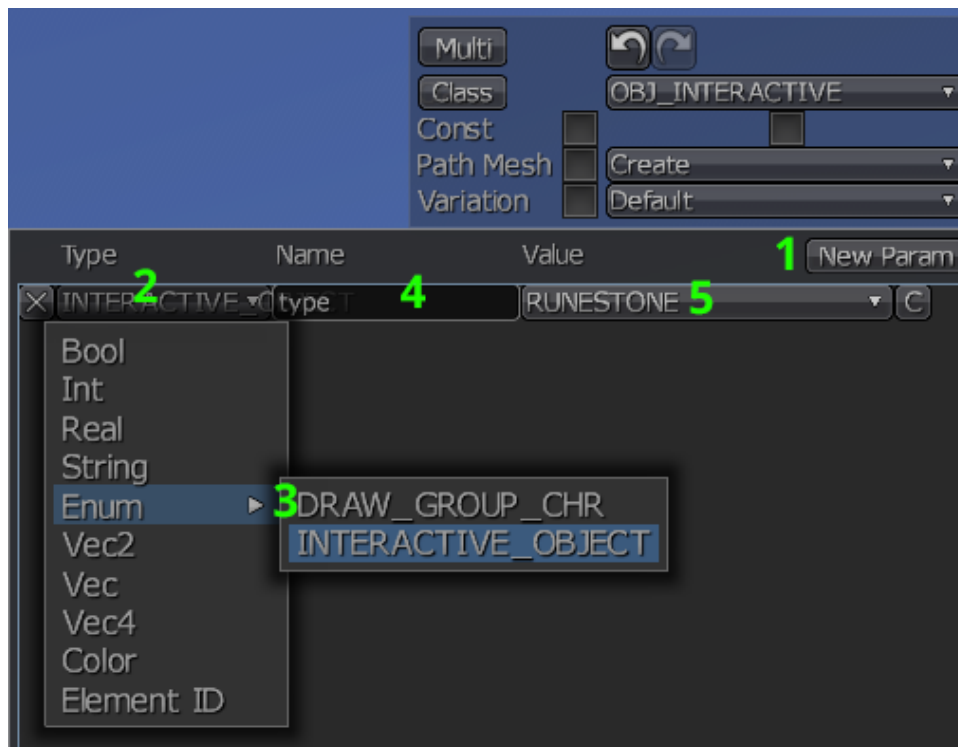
Multi
Class
OBJ_INTERACTIVE
Const
Path Mesh
Create
Variation
Default

Type
Name
Value
1
New Param

X
INTERACTIVE_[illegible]
2
type
4
RUNESTONE
5
C

Bool
Int
Real
String
Enum
3
DRAW_GROUP_CHR
INTERACTIVE_OBJECT
Vec2
Vec
Vec4
Color
Element ID